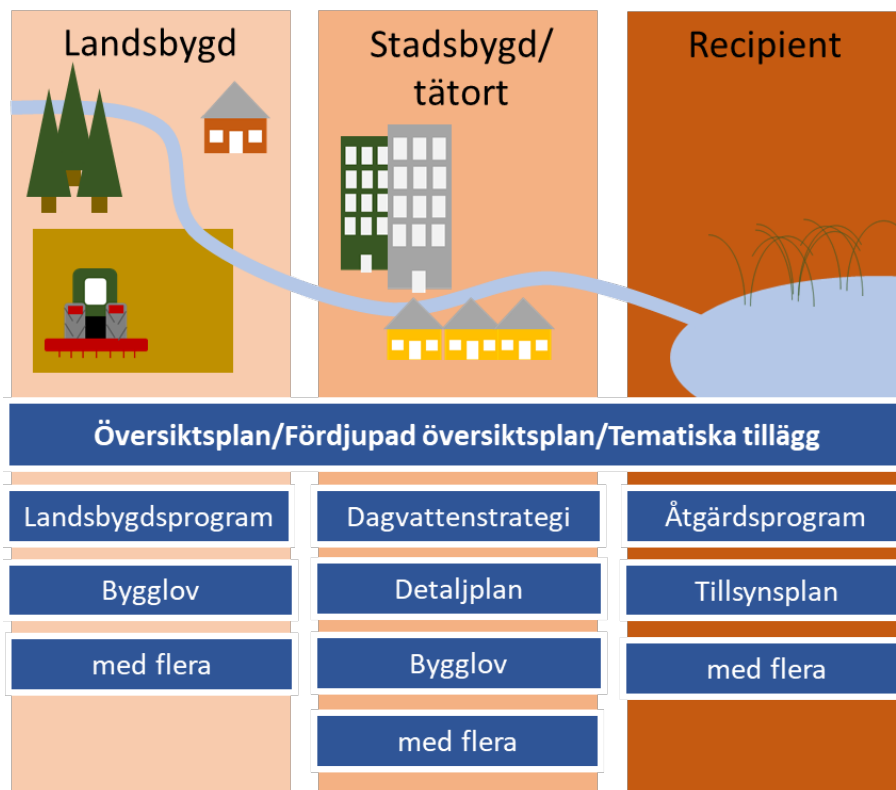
Landsbygd

Stadsbygd/ tätort

Recipient

Översiktsplan/Fördjupad översiktsplan/Tematiska tillägg

Landsbygdsprogram

Bygglov

med flera

Dagvattenstrategi

Detaljplan

Bygglov

med flera

Åtgärdsprogram

Tillsynsplan

med flera